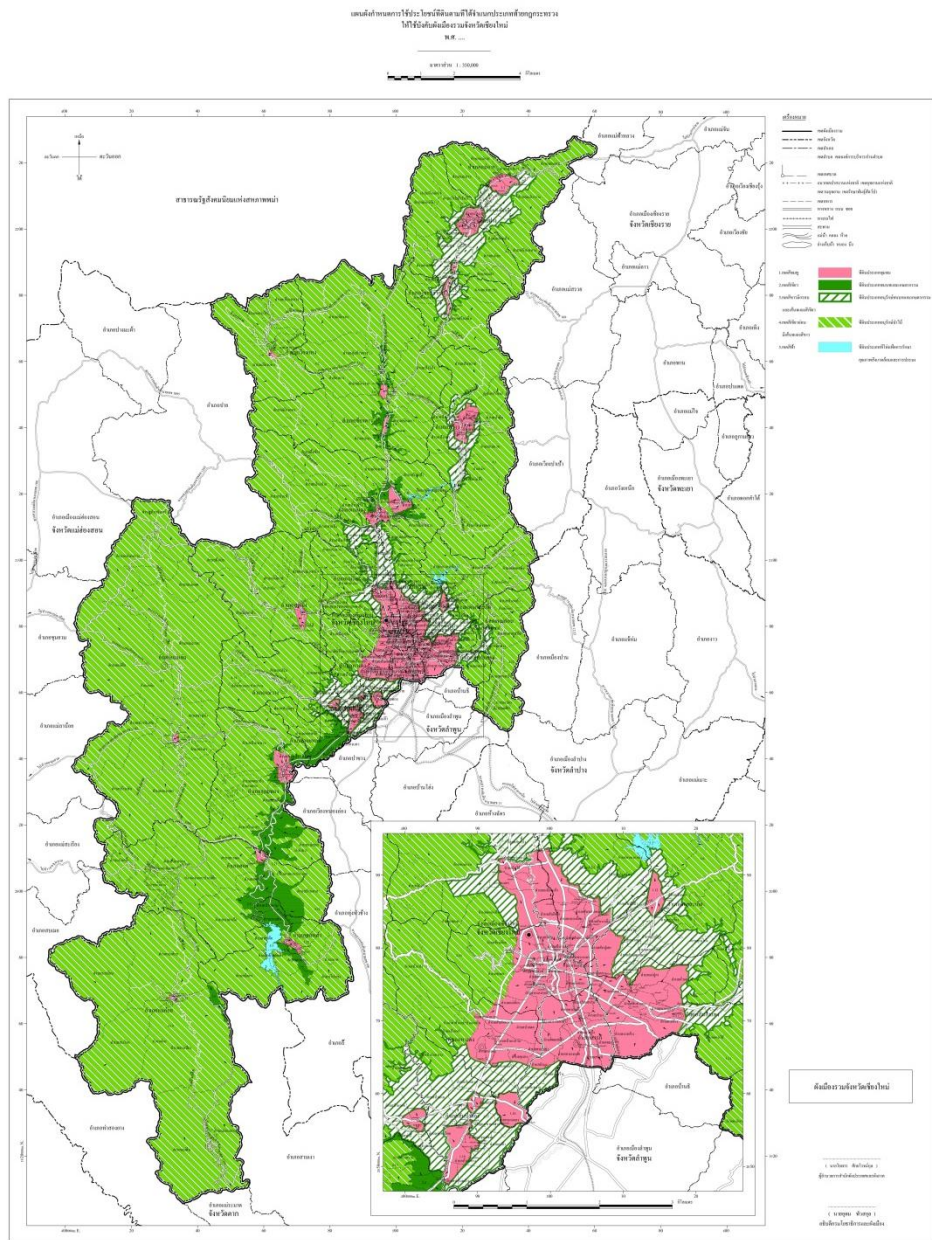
แผนผังกำหนดการใช้ประโยชน์ที่ดินตามที่ได้จำแนกประเภทท้ายกฎกระทรวง
ให้ใช้บังคับผังเมืองรวมจังหวัดเชียงใหม่
พ.ศ. ....

มาตราส่วน 1 : 350,000

สาธารณรัฐสังคมนิยมแห่งสหภาพพม่า

จังหวัดแม่ฮ่องสอน

จังหวัดเชียงราย

จังหวัดพะเยา

จังหวัดเชียงใหม่

จังหวัดลำพูน

จังหวัดลำปาง

จังหวัดตาก

จังหวัดเชียงใหม่

จังหวัดลำพูน

คำอธิบาย

ที่ดินประเภทชุมชน

ที่ดินประเภทอนุรักษ์ป่าไม้

ที่ดินประเภทที่โล่ง

ผังเมืองรวมจังหวัดเชียงใหม่

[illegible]